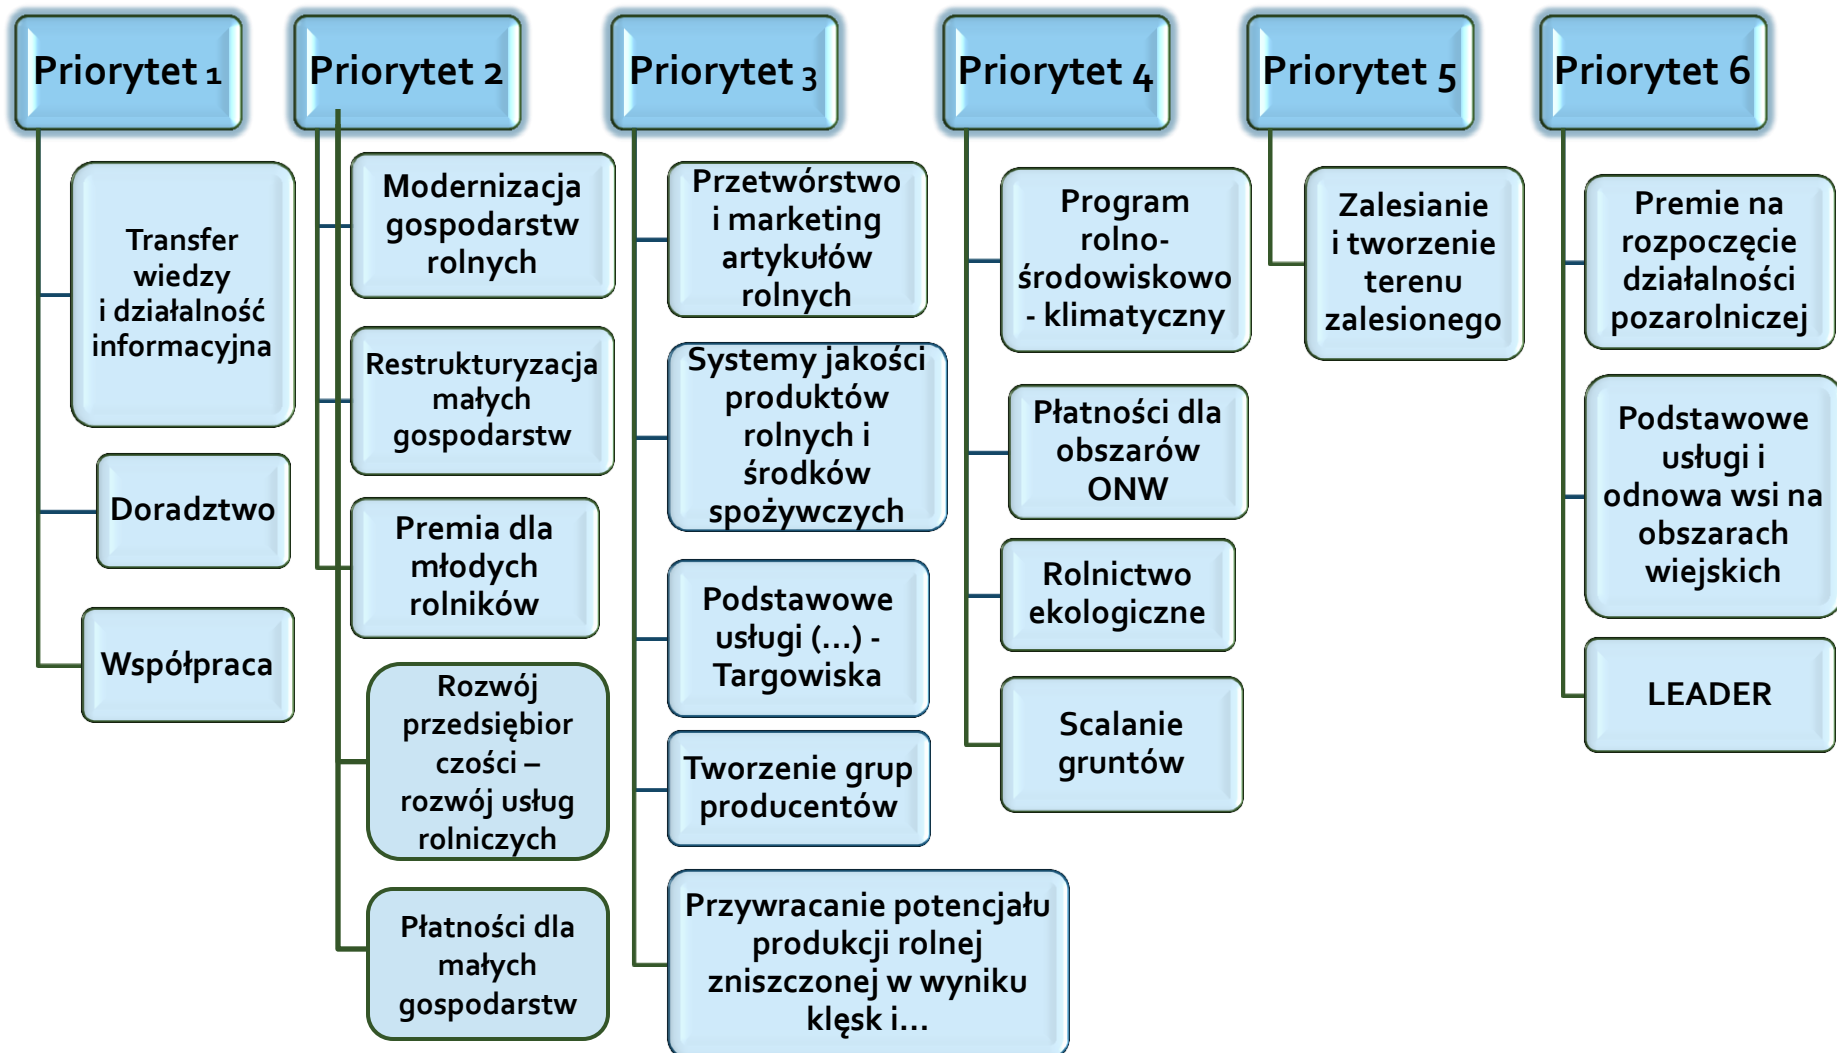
Priorytet 1

Transfer wiedzy i działalność informacyjna

Doradztwo

Współpraca

Priorytet 2

Modernizacja gospodarstw rolnych

Restrukturyzacja małych gospodarstw

Premia dla młodych rolników

Rozwój przedsiębiorczości – rozwój usług rolniczych

Płatności dla małych gospodarstw

Priorytet 3

Przetwórstwo i marketing artykułów rolnych

Systemy jakości produktów rolnych i środków spożywczych

Podstawowe usługi (...) - Targowiska

Tworzenie grup producentów

Przywracanie potencjału produkcji rolnej zniszczonej w wyniku klęsk i...

Priorytet 4

Program rolno-środowiskowo - klimatyczny

Płatności dla obszarów ONW

Rolnictwo ekologiczne

Scalanie gruntów

Priorytet 5

Zalesianie i tworzenie terenu zalesionego

Priorytet 6

Premie na rozpoczęcie działalności pozarolniczej

Podstawowe usługi i odnowa wsi na obszarach wiejskich

LEADER